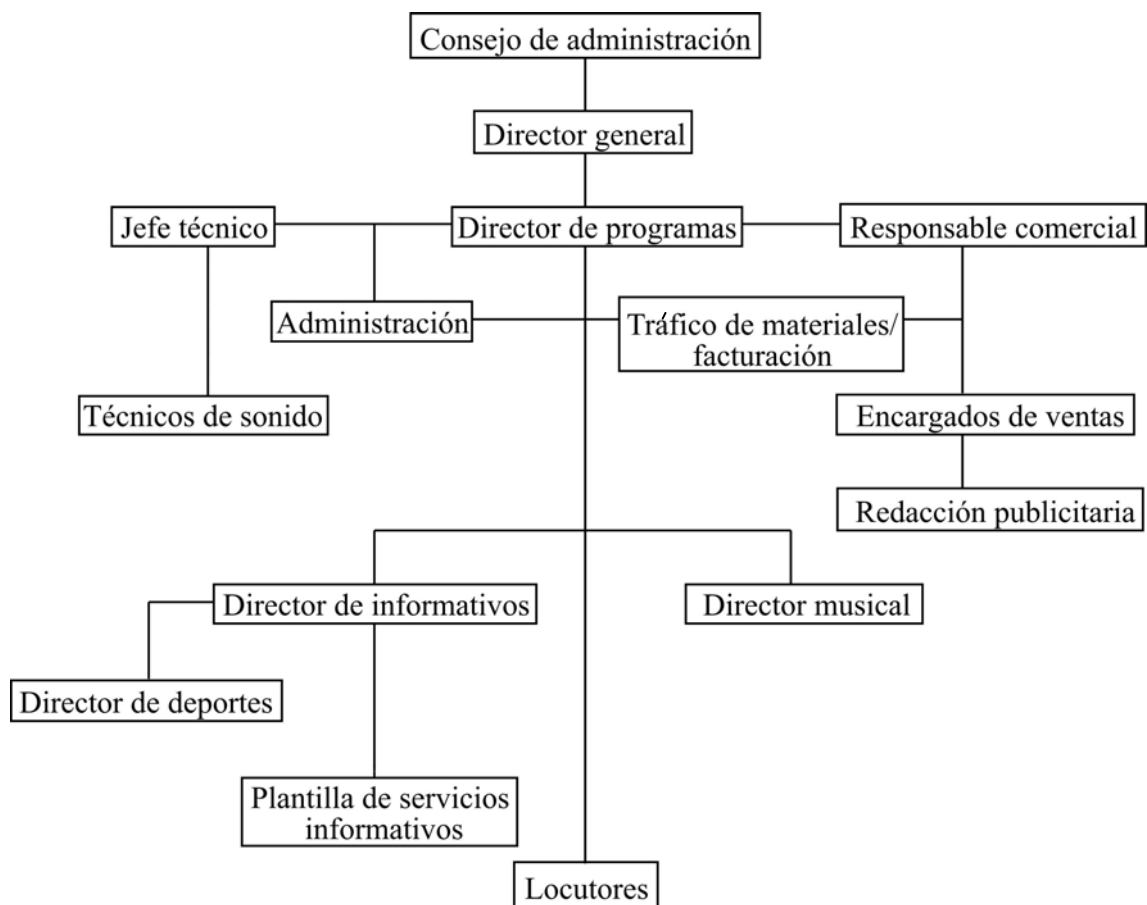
Consejo de administración

Director general

Jefe técnico

Director de programas

Responsable comercial

Administración

Tráfico de materiales/ facturación

Técnicos de sonido

Encargados de ventas

Redacción publicitaria

Director de informativos

Director musical

Director de deportes

Plantilla de servicios informativos

Locutores